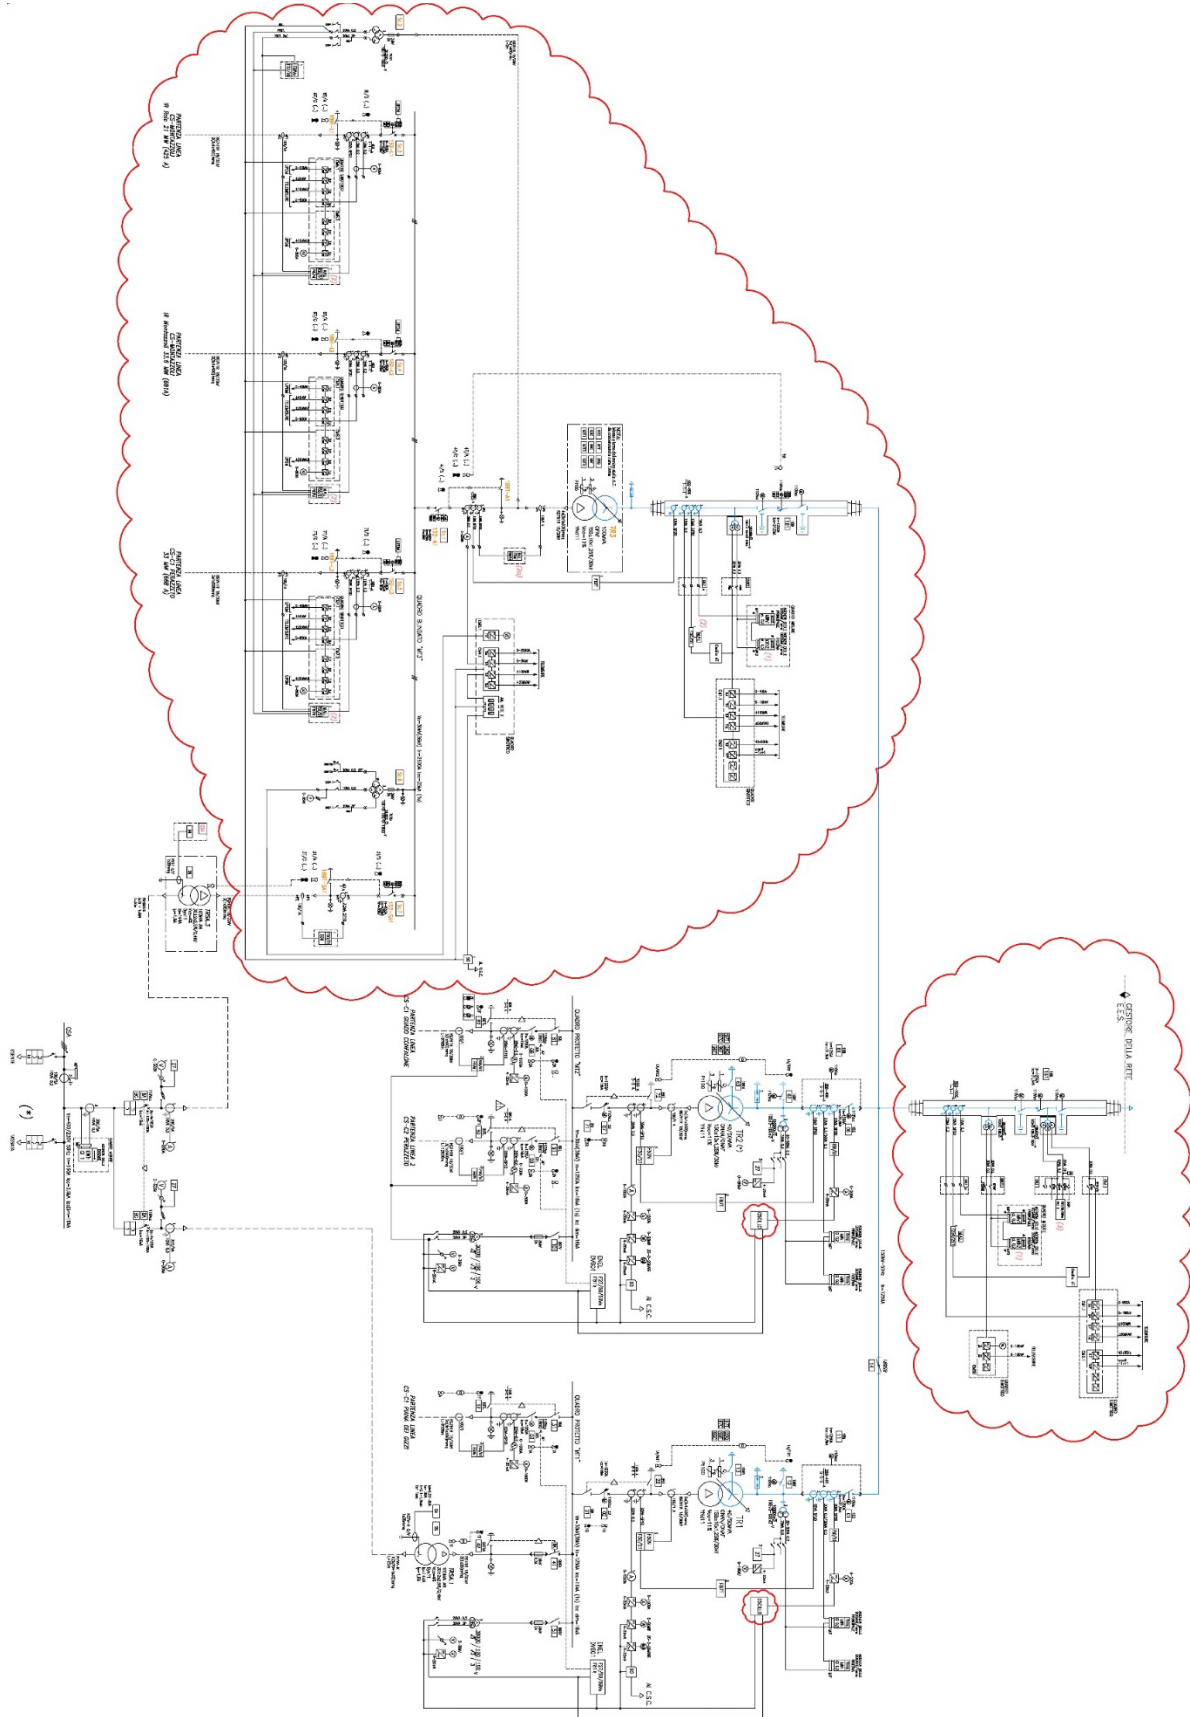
PARTENZA LINEA
CS-MONTALTO
W Rete 27 MW (525 A)

PARTENZA LINEA
CS-MONTALTO
W Montenero 33,6 MW (661A)

PARTENZA LINEA
CS-C1 PERAZZETO
33 MW (668 A)

QUADRO 8-30KV "MT1"

QUADRO PROGETTO "MT2"

PARTENZA LINEA
CS-C1 SCARDO CONFINE

PARTENZA LINEA 2
CS-C1 PERAZZETO

QUADRO PROGETTO "MT1"

PARTENZA LINEA
CS-C1 PIANA DEI SERI

GESTORE DELLA RETE
E.E.S.

TR2
TR1

AI C.S.C.
AI C.S.C.

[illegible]